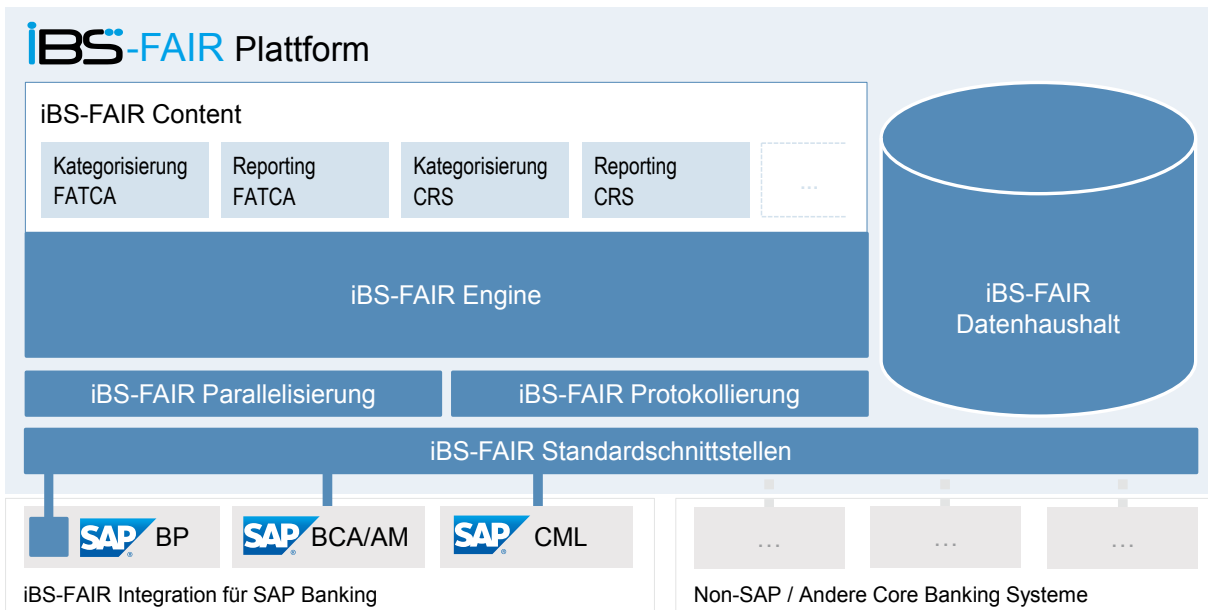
iBS-FAIR Plattform

iBS-FAIR Content

Kategorisierung FATCA

Reporting FATCA

Kategorisierung CRS

Reporting CRS

...

iBS-FAIR Engine

iBS-FAIR Datenhaushalt

iBS-FAIR Parallelisierung

iBS-FAIR Protokollierung

iBS-FAIR Standardschnittstellen

SAP BP

SAP BCA/AM

SAP CML

...

...

...

iBS-FAIR Integration für SAP Banking

Non-SAP / Andere Core Banking Systeme